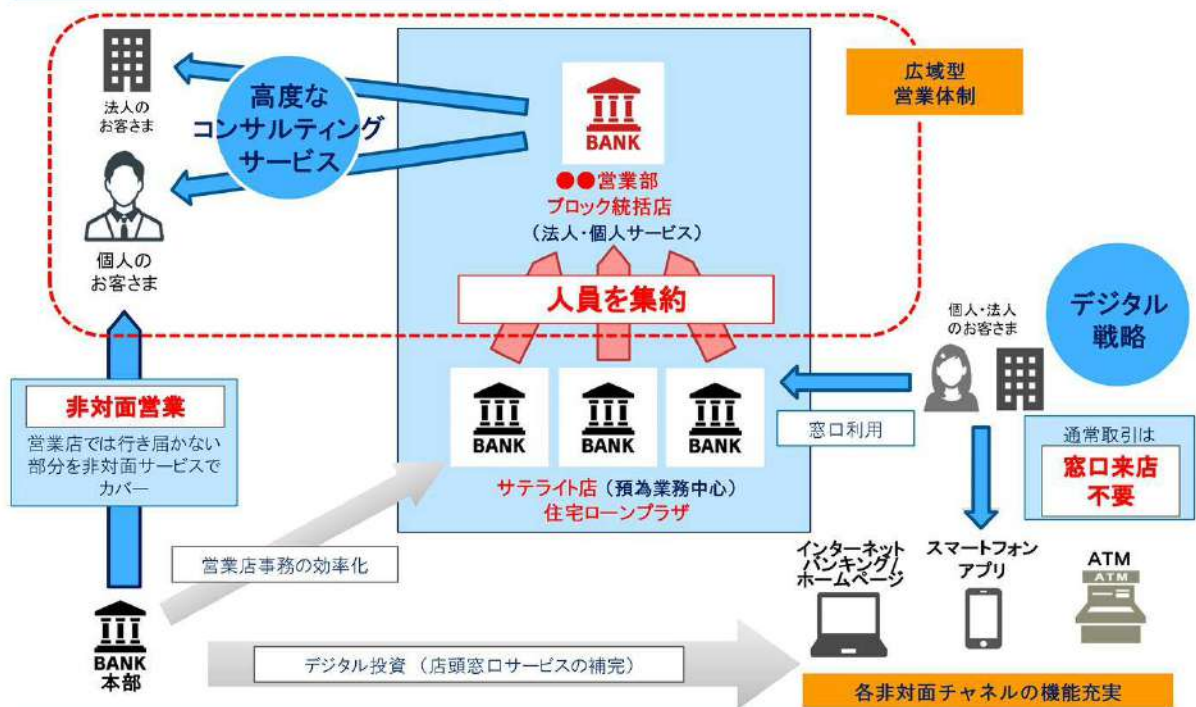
法人の
お客さま

高度な
コンサルティング
サービス

個人の
お客さま

BANK

●●営業部
ブロック統括店
（法人・個人サービス）

広域型
営業体制

人員を集約

デジタル
戦略

個人・法人
のお客さま

BANK BANK BANK

窓口利用

通常取引は
窓口来店
不要

非対面営業
営業店では行き届かない部分を非対面サービスでカバー

サテライト店（預為業務中心）
住宅ローンプラザ

営業店事務の効率化

インターネット
バンキング/
ホームページ

スマートフォン
アプリ

ATM
ATM

BANK
本部

デジタル投資（店頭窓口サービスの補完）

各非対面チャネルの機能充実